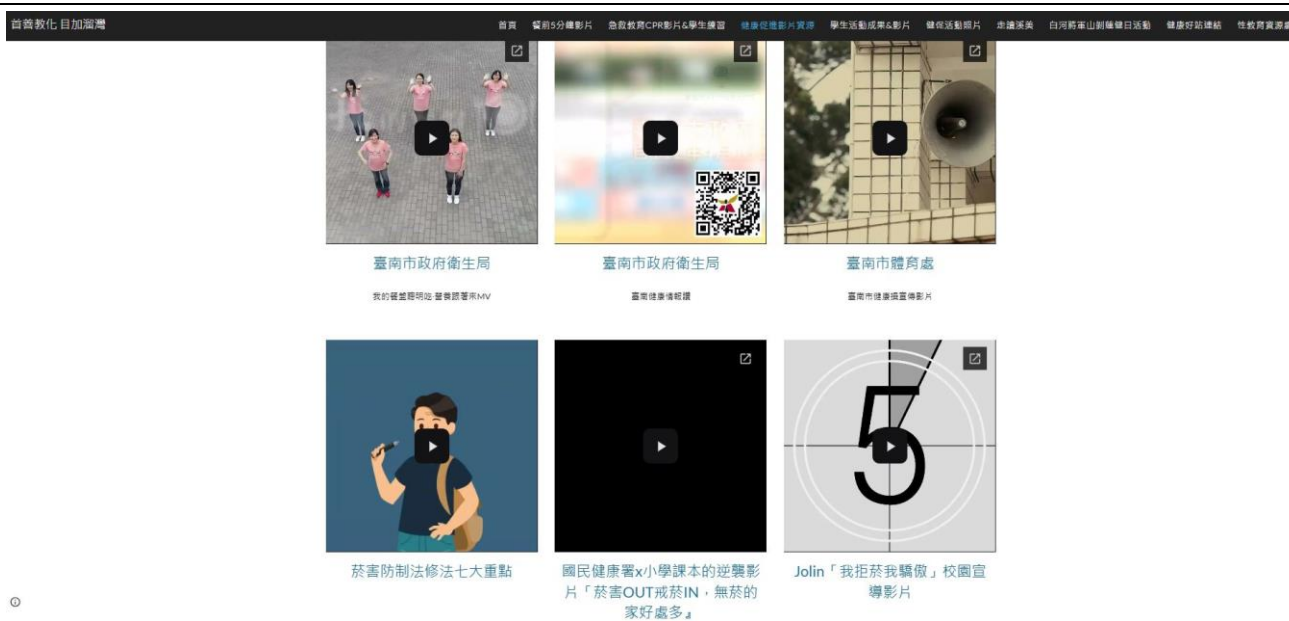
首善教化 目加溜灣

首頁 餐前5分鐘影片 急救教育CPR影片&學生練習 健康促進影片資源 學生活動成果&影片 健保活動照片 走讀漢美 白河蔣軍山訓練健日活動 健康好站連結 性教育資源

臺南市政府衛生局

我的餐盤聰明吃·營養認著來MV

臺南市政府衛生局

臺南健康情報讚

臺南市體育處

臺南市健康操宣導影片

菸害防制法修法七大重點

國民健康署x小學課本的逆襲影片「菸害OUT戒菸IN，無菸的家好處多」

Jolin「我拒菸我驕傲」校園宣導影片